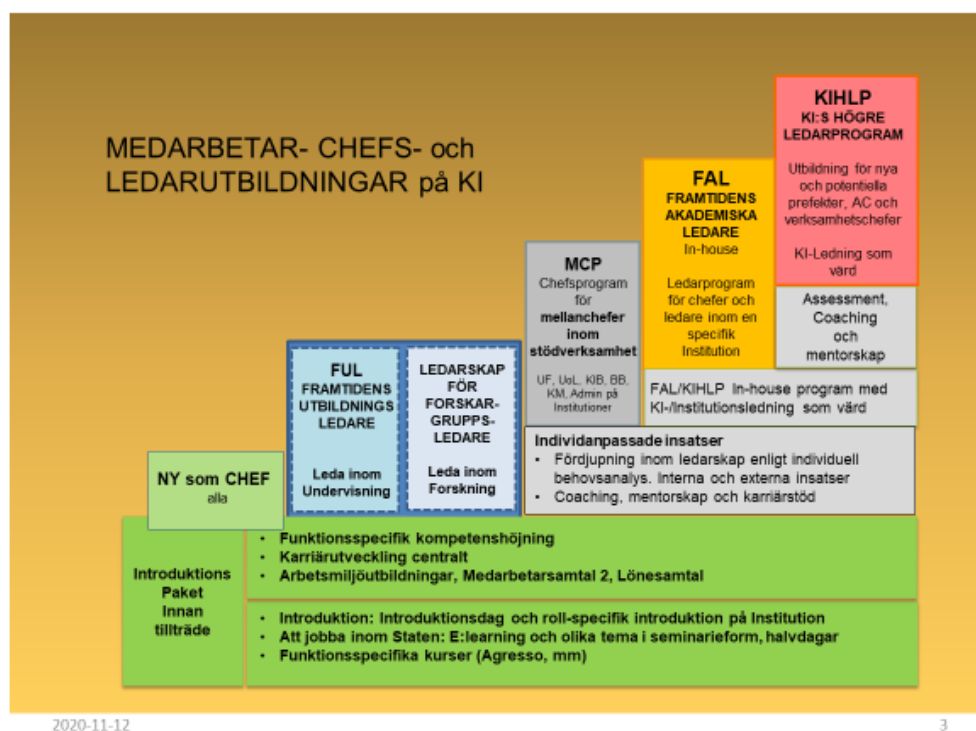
MEDARBETAR- CHEFS- och LEDARUTBILDNINGAR på KI

KIHLP
KI:S HÖGRE LEDARPROGRAM
Utbildning för nya och potentiella prefekter, AC och verksamhetschefer

KI-Ledning som värd

Assessment, Coaching och mentorskap

FAL
FRAMTIDENS AKADEMISKA LEDARE
In-house

Ledarprogram för chefer och ledare inom en specifik Institution

MCP
Chefsprogram för mellanchefer inom stödverksamhet

UF, UoL, KIB, BB, KM, Admin på Institutioner

FUL
FRAMTIDENS UTBILDNINGS LEDARE

Leda inom Undervisning

LEDARSKAP FÖR FORSKARGRUPPSLEDARE

Leda inom Forskning

FAL/KIHLP In-house program med KI-/Institutionsledning som värd

Individanpassade insatser
• Fördjupning inom ledarskap enligt individuell behovsanalys. Interna och externa insatser
• Coaching, mentorskap och karriärstöd

NY som CHEF
alla

Introduktions Paket Innan tillträde

• Funktionsspecifik kompetenshöjning
• Karriärutveckling centralt
• Arbetsmiljöutbildningar, Medarbetarsamtal 2, Lönesamtal

• Introduktion: Introduktionsdag och roll-specifik introduktion på Institution
• Att jobba inom Staten: E:learning och olika tema i seminarieform, halvdagar
• Funktionsspecifika kurser (Agresso, mm)

2020-11-12

3